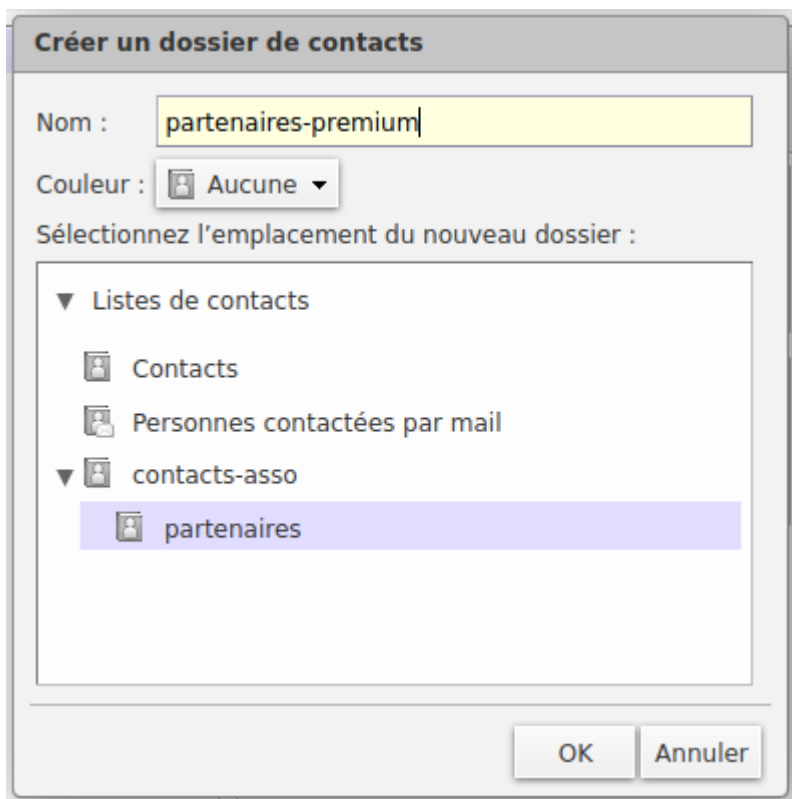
Créer un dossier de contacts

Nom : partenaires-premium

Couleur : Aucune

Sélectionnez l’emplacement du nouveau dossier :

Listes de contacts

Contacts

Personnes contactées par mail

contacts-asso

partenaires

OK

Annuler